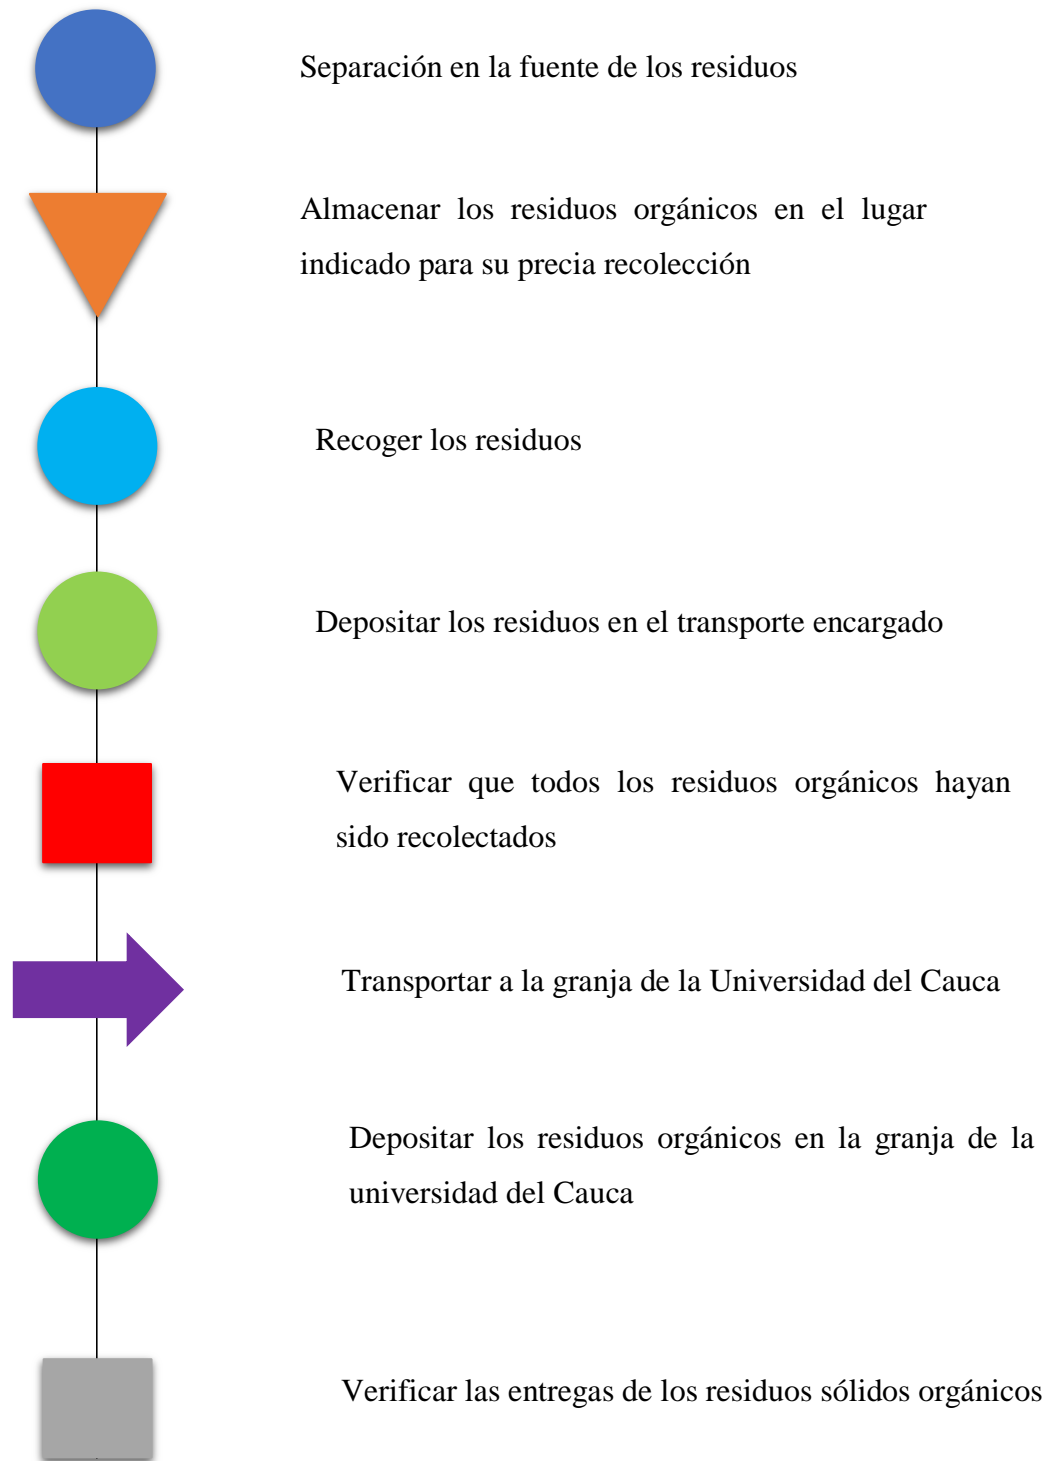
Separación en la fuente de los residuos

Almacenar los residuos orgánicos en el lugar indicado para su precia recolección

Recoger los residuos

Depositar los residuos en el transporte encargado

Verificar que todos los residuos orgánicos hayan sido recolectados

Transportar a la granja de la Universidad del Cauca

Depositar los residuos orgánicos en la granja de la universidad del Cauca

Verificar las entregas de los residuos sólidos orgánicos